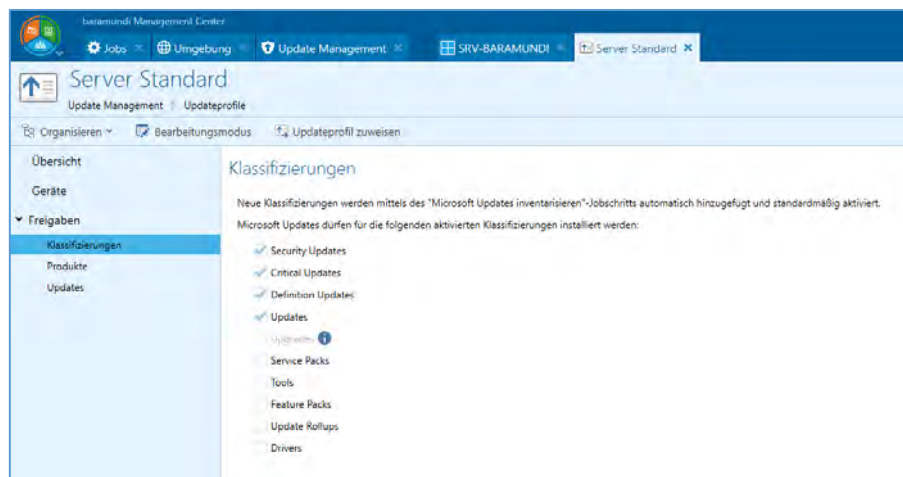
baramundi Management Center

Jobs ✕ Umgebung ✕ Update Management ✕ SRV-BARAMUNDI ✕ Server Standard ✕

Server Standard

Update Management | Updateprofile

Organisieren ˅ Bearbeitungsmodus Updateprofil zuweisen

Übersicht

Geräte

Freigaben

Klassifizierungen

Produkte

Updates

Klassifizierungen

Neue Klassifizierungen werden mittels des "Microsoft Updates inventarisieren"-Jobschritts automatisch hinzugefügt und standardmäßig aktiviert.

Microsoft Updates dürfen für die folgenden aktivierten Klassifizierungen installiert werden:

Security Updates

Critical Updates

Definition Updates

Updates

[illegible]

Service Packs

Tools

Feature Packs

Update Rollups

Drivers